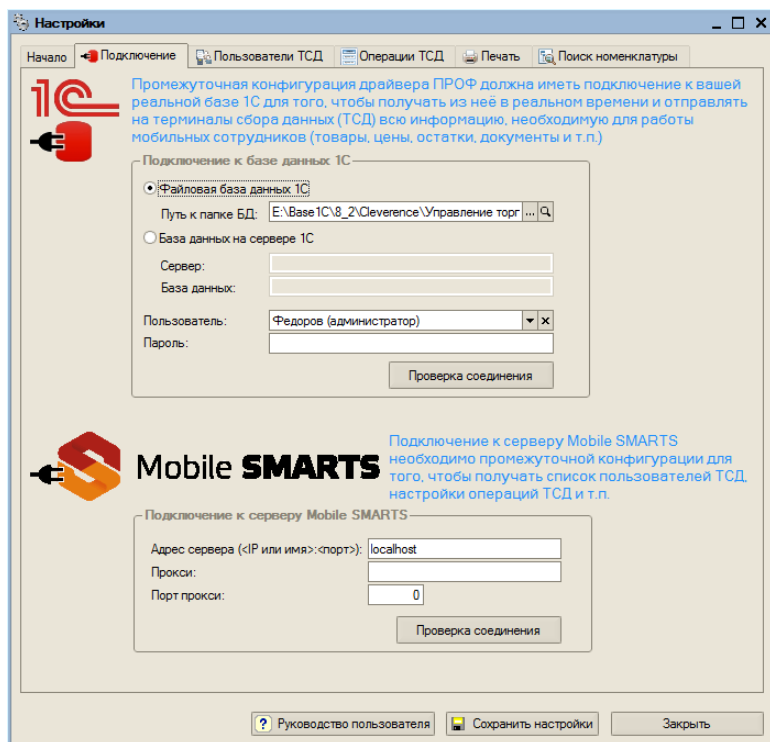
Настройки

Начало | Подключение | Пользователи ТСД | Операции ТСД | Печать | Поиск номенклатуры

1С

Промежуточная конфигурация драйвера ПРОФ должна иметь подключение к вашей реальной базе 1С для того, чтобы получать из неё в реальном времени и отправлять на терминалы сбора данных (ТСД) всю информацию, необходимую для работы мобильных сотрудников (товары, цены, остатки, документы и т.п.)

Подключение к базе данных 1С

Файловая база данных 1С

Путь к папке БД: E:\Base1C\8_2\Cleverence\Управление торг ...

База данных на сервере 1С

Сервер:

База данных:

Пользователь: Федоров (администратор)

Пароль:

Проверка соединения

Mobile SMARTS

Подключение к серверу Mobile SMARTS необходимо промежуточной конфигурации для того, чтобы получать список пользователей ТСД, настройки операций ТСД и т.п.

Подключение к серверу Mobile SMARTS

Адрес сервера (<IP или имя>:<порт>): localhost

Прокси:

Порт прокси: 0

Проверка соединения

Руководство пользователя | Сохранить настройки | Закрыть